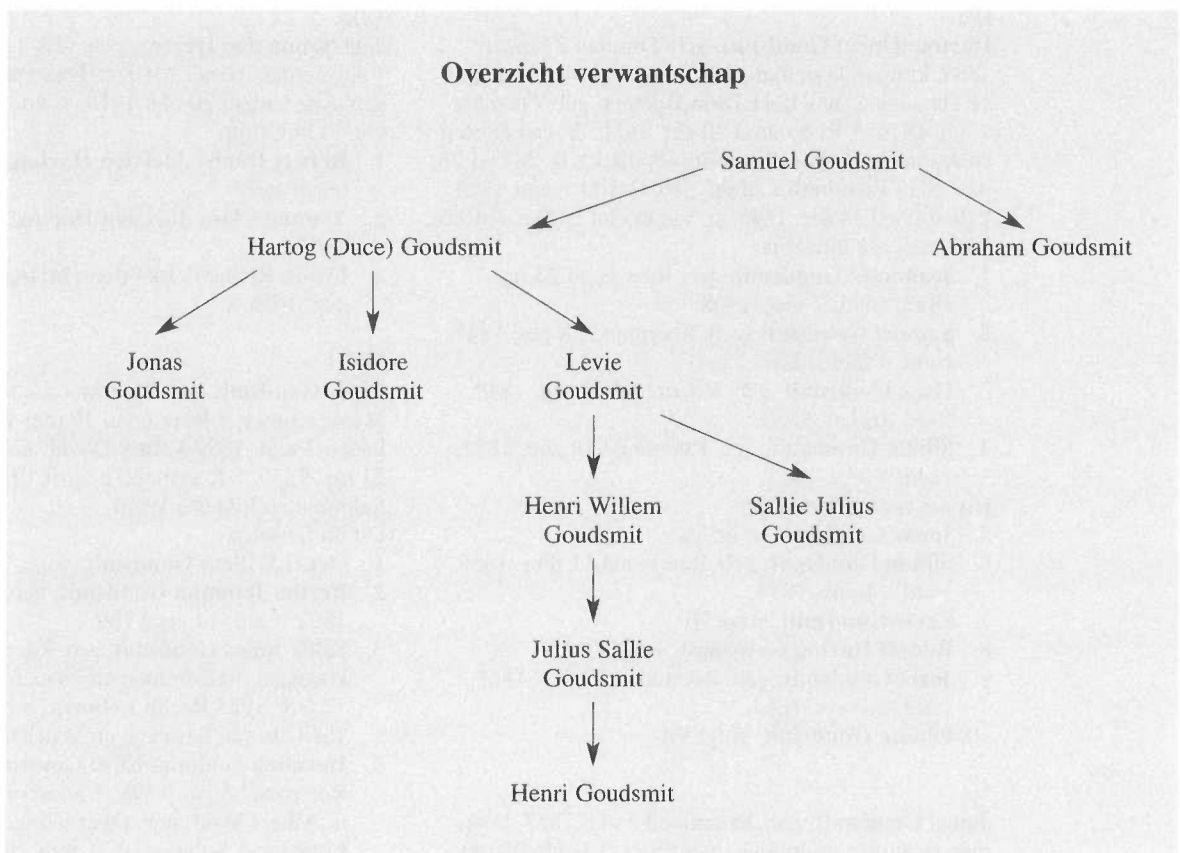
Overzicht verwantschap

Samuel Goudsmit

Hartog (Duce) Goudsmit

Abraham Goudsmit

Jonas Goudsmit

Isidore Goudsmit

Levie Goudsmit

Henri Willem Goudsmit

Sallie Julius Goudsmit

Julius Sallie Goudsmit

Henri Goudsmit